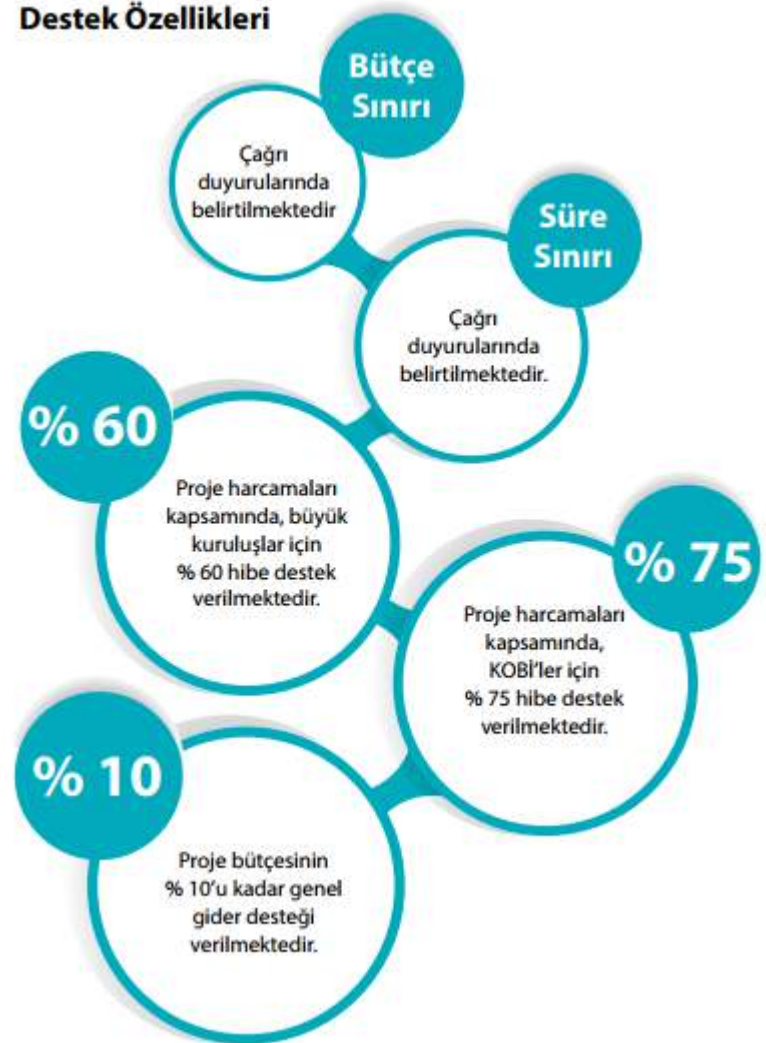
Destek Özellikleri

Bütçe Sınırı

Çağrı duyurularında belirtilmektedir

Süre Sınırı

Çağrı duyurularında belirtilmektedir.

% 60

Proje harcamaları kapsamında, büyük kuruluşlar için % 60 hibe destek verilmektedir.

% 75

Proje harcamaları kapsamında, KOBİ'ler için % 75 hibe destek verilmektedir.

% 10

Proje bütçesinin % 10'u kadar genel gider desteği verilmektedir.